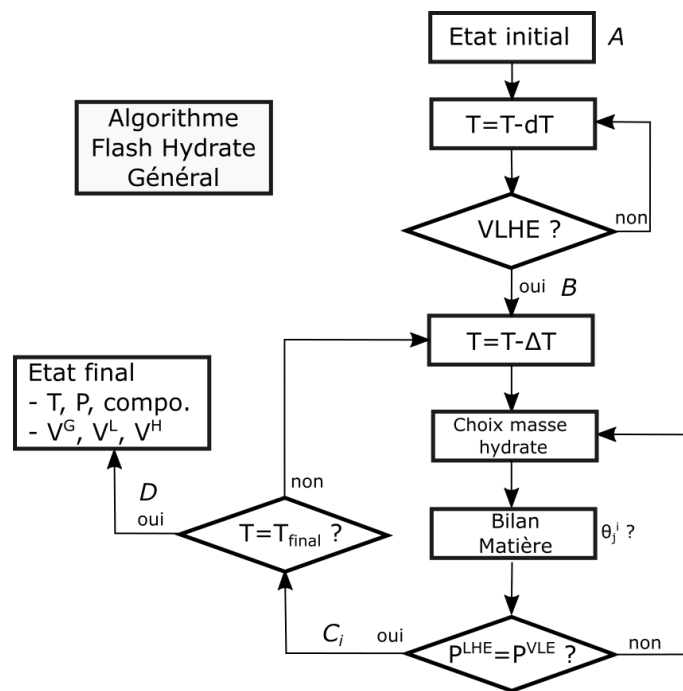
Etat initial $A$

Algorithme Flash Hydrate Général

T=T-dT

VLHE ?

non

oui $B$

T=T-ΔT

Etat final
- T, P, compo.
- $V^G$, $V^L$, $V^H$

Choix masse hydrate

non

$D$

oui

$T=T_{final}$ ?

Bilan Matière

$\theta_j^i$ ?

$C_i$

oui

$P^{LHE}=P^{VLE}$ ?

non